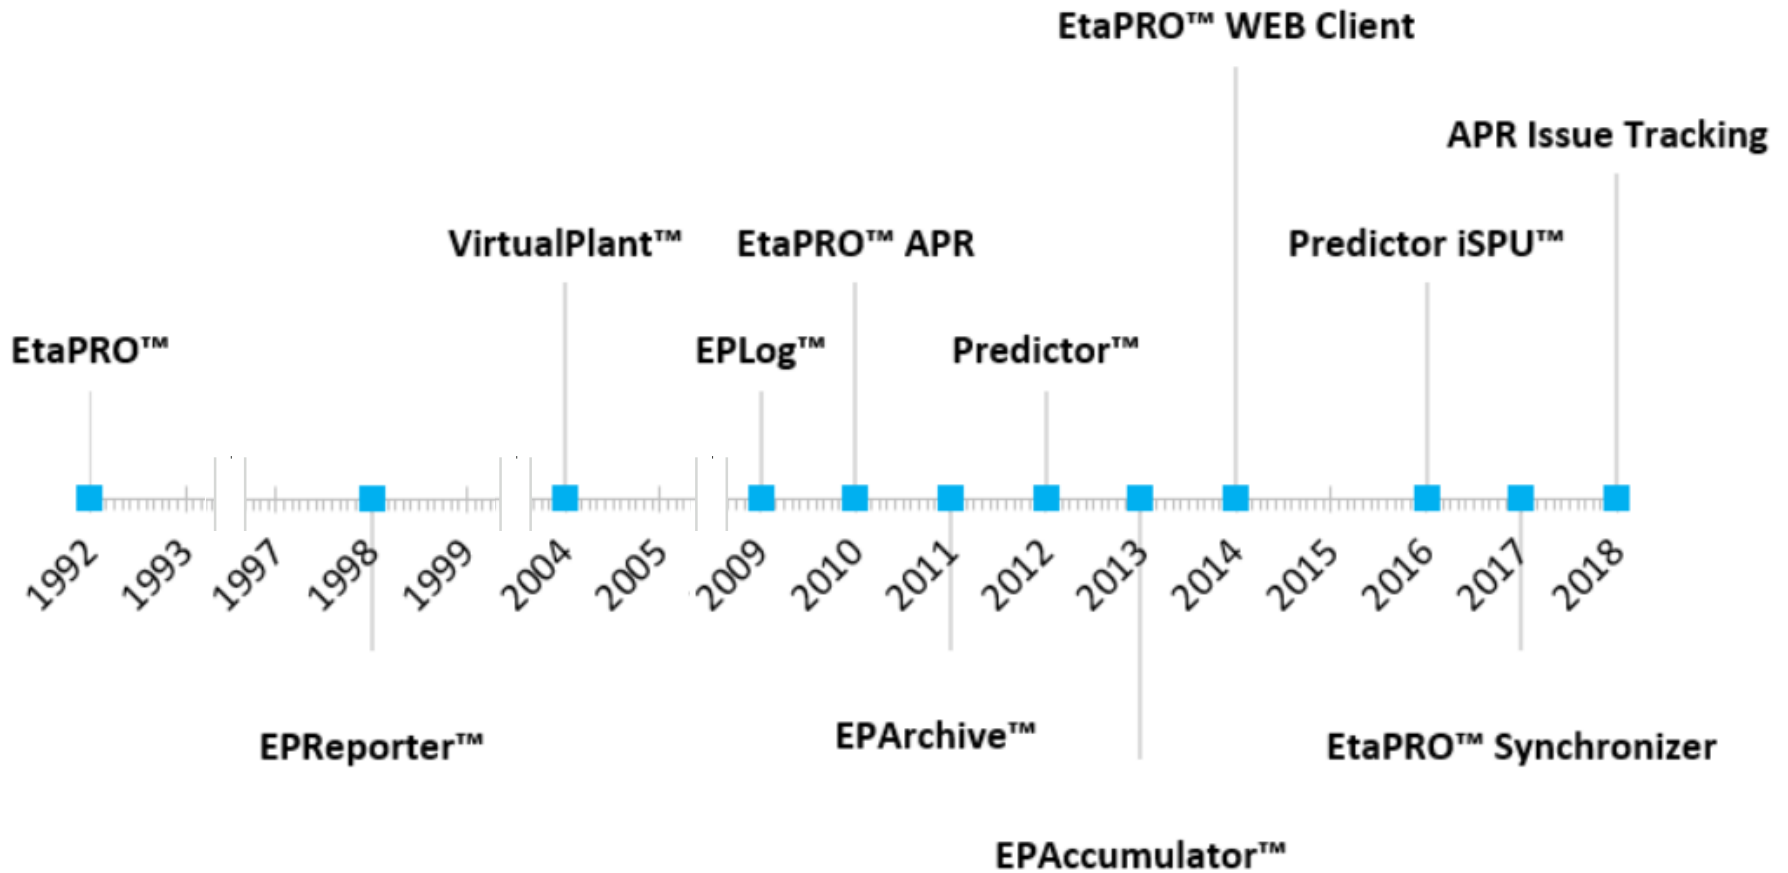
EtaPRO™ WEB Client

APR Issue Tracking

VirtualPlant™

EtaPRO™ APR

Predictor iSPU™

EtaPRO™

EPLog™

Predictor™

1992 1993 1997 1998 1999 2004 2005 2009 2010 2011 2012 2013 2014 2015 2016 2017 2018

EPReporter™

EPArchive™

EtaPRO™ Synchronizer

EPAccumulator™